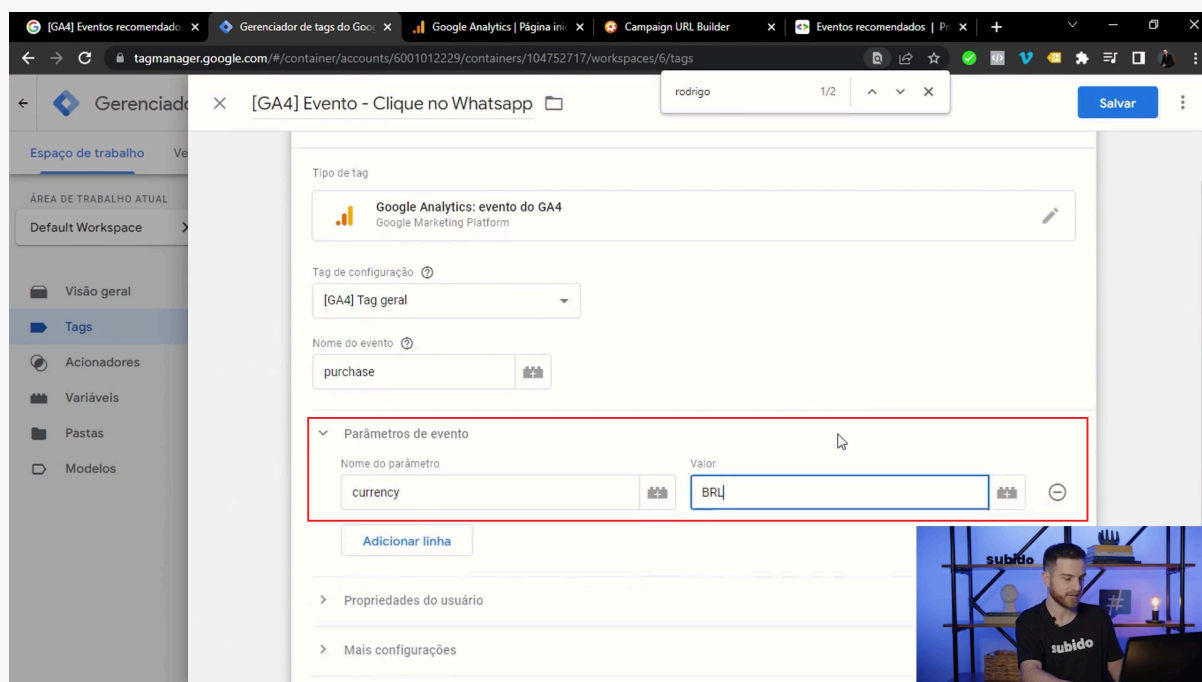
[GA4] Eventos recomendado ×
Gerenciador de tags do Goo ×
Google Analytics | Página inic ×
Campaign URL Builder ×
Eventos recomendados | Pr ×
+

tagmanager.google.com/#/container/accounts/6001012229/containers/104752717/workspaces/6/tags

rodrigo 1/2

Gerenciad
× [GA4] Evento - Clique no Whatsapp
Salvar

Espaço de trabalho Ve
ÁREA DE TRABALHO ATUAL
Default Workspace
Visão geral
Tags
Acionadores
Variáveis
Pastas
Modelos

Tipo de tag
Google Analytics: evento do GA4
Google Marketing Platform

Tag de configuração
[GA4] Tag geral

Nome do evento
purchase

Parâmetros de evento
Nome do parâmetro
currency
Valor
BRL

Adicionar linha

Propriedades do usuário

Mais configurações

subido
subido